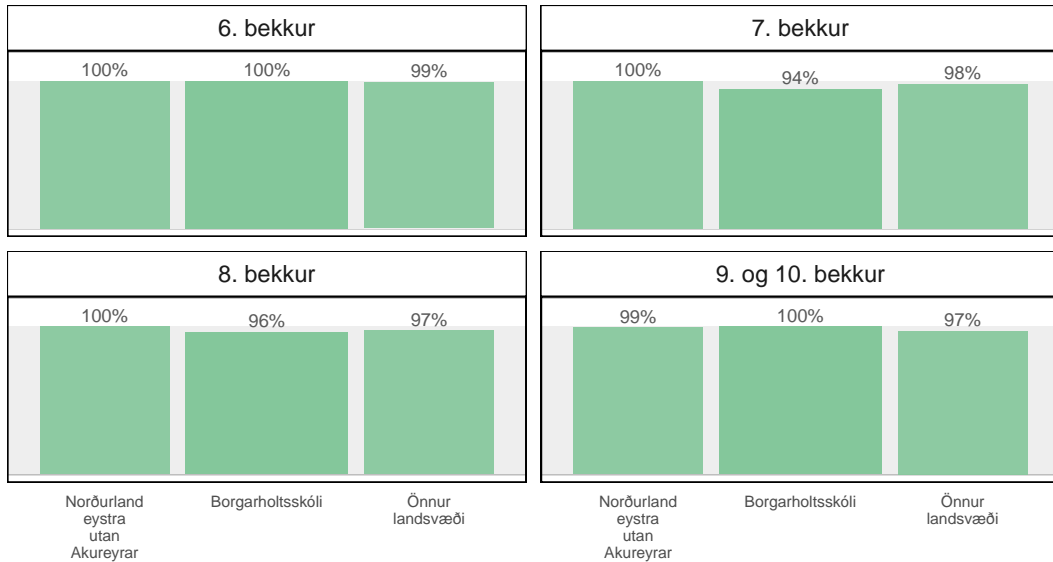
6. bekkur

100% 100% 99%

7. bekkur

100% 94% 98%

8. bekkur

100% 96% 97%

9. og 10. bekkur

99% 100% 97%

Norðurland eystra utan Akureyrar

Borgarholtsskóli

Önnur landsvæði

Norðurland eystra utan Akureyrar

Borgarholtsskóli

Önnur landsvæði